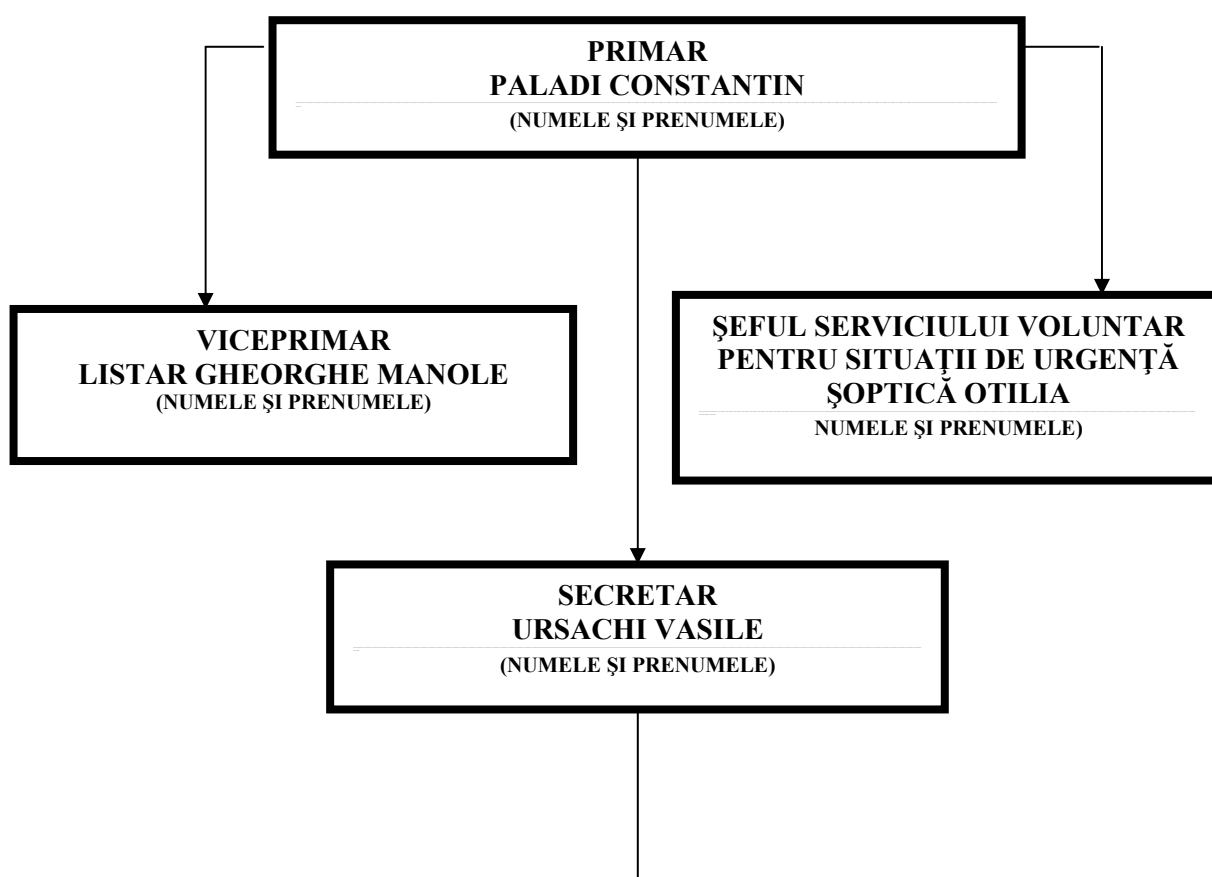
PRIMAR
PALADI CONSTANTIN
(NUMELE ŞI PRENUMELE)

VICEPRIMAR
LISTAR GHEORGHE MANOLE
(NUMELE ŞI PRENUMELE)

ŞEFUL SERVICIULUI VOLUNTAR PENTRU SITUAŢII DE URGENŢĂ
ŞOPTICĂ OTILIA
NUMELE ŞI PRENUMELE)

SECRETAR
URSACHI VASILE
(NUMELE ŞI PRENUMELE)